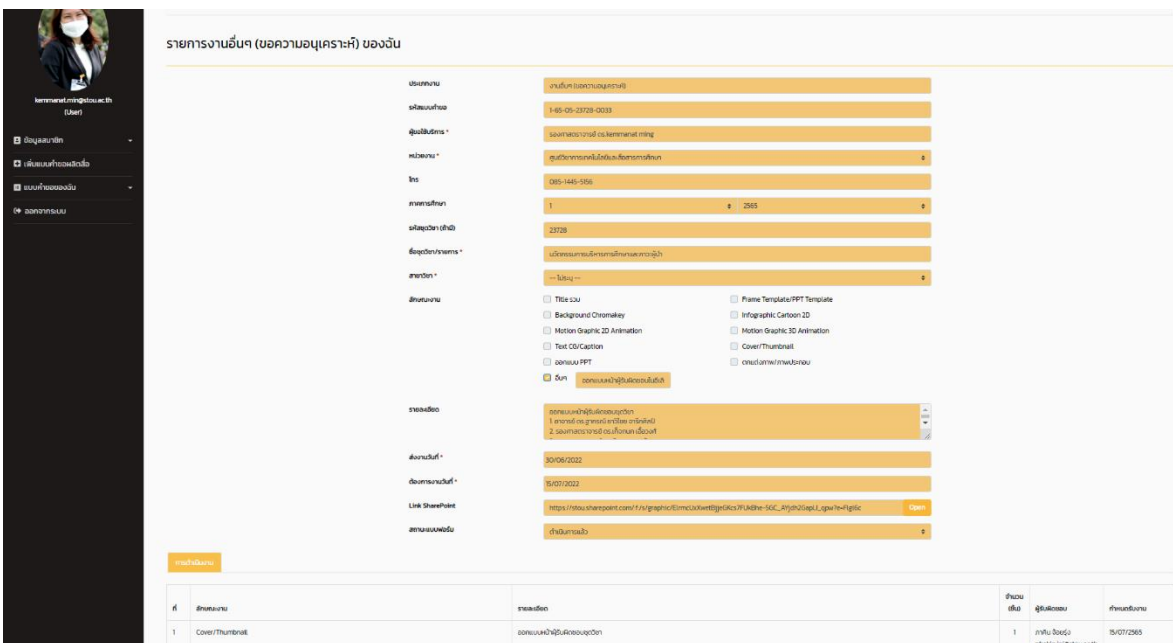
kemmanat.min@stou.ac.th
(User)

ข้อมูลสมาชิก
เพิ่มแบบคำขอผลิตสื่อ
แบบคำขอของฉัน
ออกจากระบบ

รายการงานอื่นๆ (ขอความอนุเคราะห์) ของฉัน

ประเภทงาน
งานอื่นๆ (ขอความอนุเคราะห์)

รหัสแบบคำขอ
1-65-05-23728-0033

ผู้ขอใช้บริการ *
รองศาสตราจารย์ดร.kemmanat ming

หน่วยงาน *
ศูนย์วิชาการเทคโนโลยีและสื่อสารการศึกษา

โทร
085-1445-5156

ภาคการศึกษา
1
2565

รหัสชุดวิชา (ถ้ามี)
23728

ชื่อชุดวิชา/รายการ *
นวัตกรรมการบริหารการศึกษาและการเรียนรู้

สาขาวิชา *
--- ไม่ระบุ ---

ลักษณะงาน
Title รวม
Frame Template/PPT Template
Background Chromakey
Infographic Cartoon 2D
Motion Graphic 2D Animation
Motion Graphic 3D Animation
Text CG/Caption
Cover/Thumbnail
ออกแบบ PPT
ตกแต่งภาพ/ภาพประกอบ
อื่นๆ
ออกแบบหน้าผู้รับผิดชอบชุดวิชา

รายละเอียด
ออกแบบหน้าผู้รับผิดชอบชุดวิชา
1. อาจารย์ ดร.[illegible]
2. รองศาสตราจารย์ ดร.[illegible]

ส่งงานวันที่ *
30/06/2022

ต้องการงานวันที่ *
15/07/2022

Link SharePoint
https://stou.sharepoint.com/:f:/s/graphic/EirmcUxXwetBjjeGKcs7FUkBhe-5GC_AYjdh2GapU_qpw?e=FIgi6c
Open

สถานะแบบฟอร์ม
ดำเนินการแล้ว

การดำเนินงาน

| ที่ | ลักษณะงาน | รายละเอียด | จำนวน (ชิ้น) | ผู้รับผิดชอบ | กำหนดส่งงาน |
|---|---|---|---|---|---|
| 1 | Cover/Thumbnail | ออกแบบหน้าผู้รับผิดชอบชุดวิชา | 1 | ภาคิน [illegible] | 15/07/2565 |